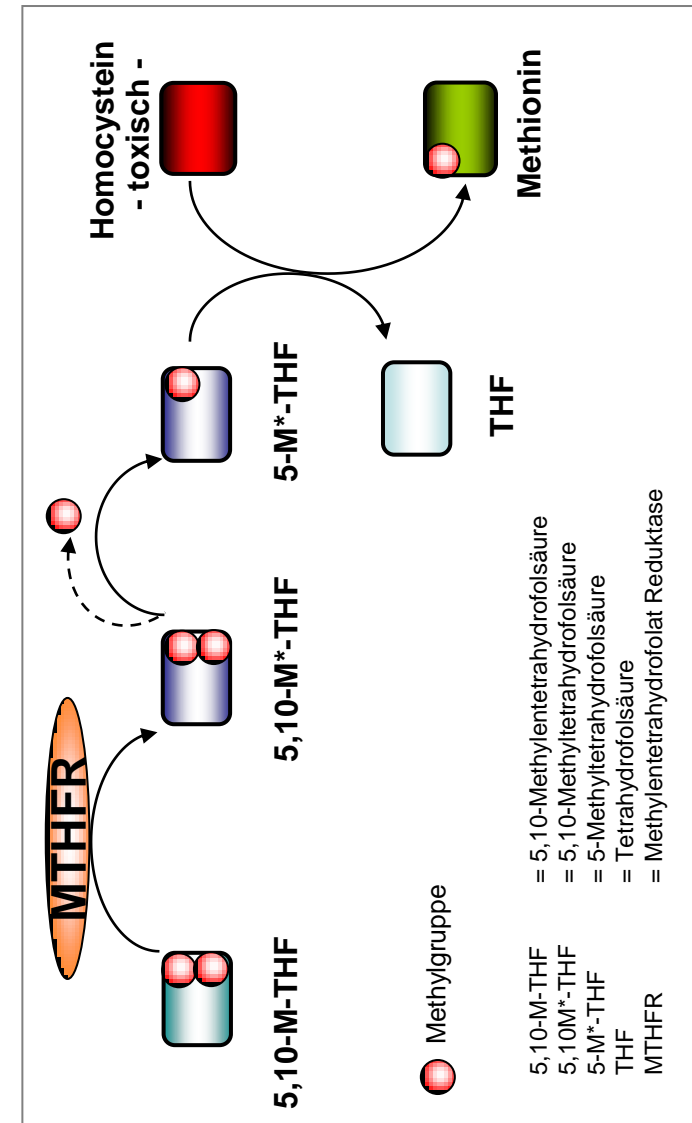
MTHFR

5,10-M-THF

5,10-M*-THF

5-M*-THF

THF

Homocystein
- toxisch -

Methionin

Methylgruppe

| | |
|---|---|
| 5,10-M-THF | = 5,10-Methylentetrahydrofolsäure |
| 5,10M*-THF | = 5,10-Methyltetrahydrofolsäure |
| 5-M*-THF | = 5-Methyltetrahydrofolsäure |
| THF | = Tetrahydrofolsäure |
| MTHFR | = Methylentetrahydrofolat Reduktase |